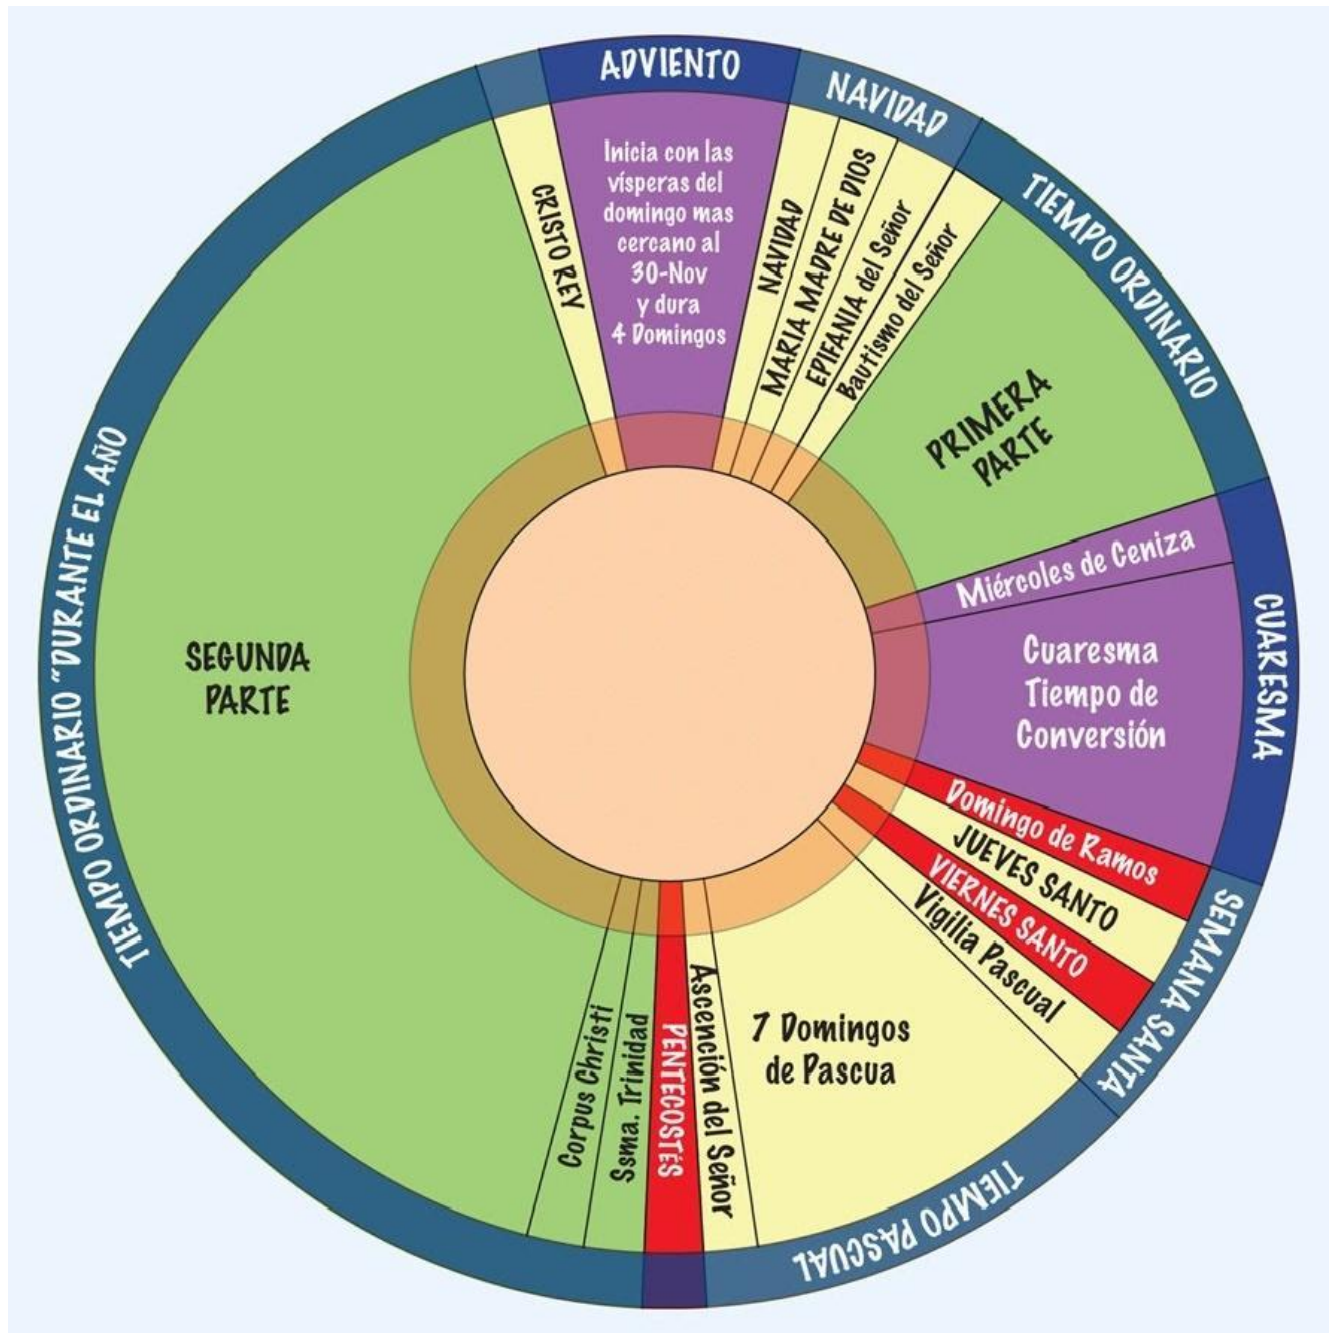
ADVIENTO

Inicia con las vísperas del domingo mas cercano al 30-Nov y dura 4 Domingos

CRISTO REY

NAVIDAD

NAVIDAD

MARIA MADRE DE DIOS

EPIFANIA del Señor

Bautismo del Señor

TIEMPO ORDINARIO

PRIMERA PARTE

Miércoles de Ceniza

CUARESMA

Cuaresma Tiempo de Conversión

Domingo de Ramos

JUEVES SANTO

VIERNES SANTO

Vigilia Pascual

SEMANA SANTA

7 Domingos de Pascua

TIEMPO PASCUAL

Ascención del Señor

PENTECOSTÉS

Ssma. Trinidad

Corpus Christi

SEGUNDA PARTE

TIEMPO ORDINARIO "DURANTE EL AÑO